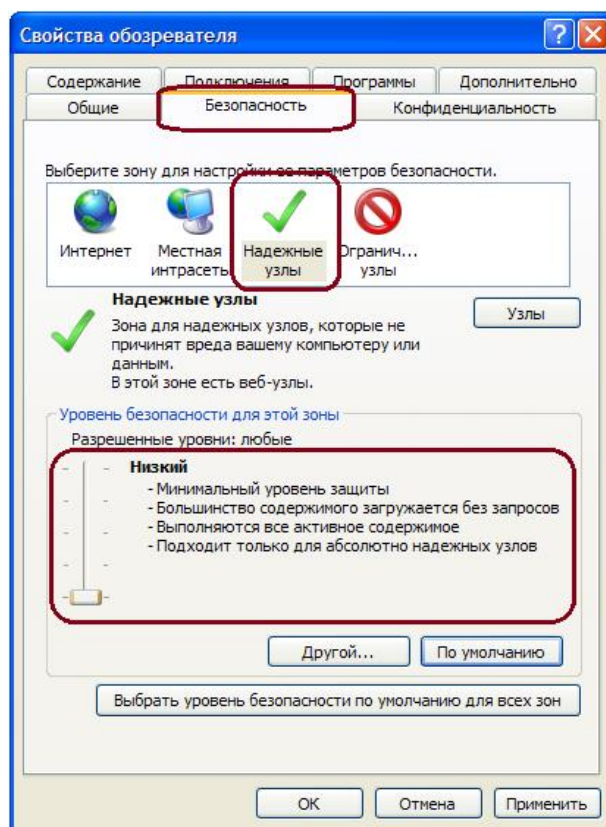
Свойства обозревателя

Содержание | Подключения | Программы | Дополнительно
Общие | Безопасность | Конфиденциальность

Выберите зону для настройки ее параметров безопасности.

Интернет
Местная интрасеть
Надежные узлы
Огранич... узлы

Надежные узлы

Узлы

Зона для надежных узлов, которые не причинят вреда вашему компьютеру или данным.
В этой зоне есть веб-узлы.

Уровень безопасности для этой зоны

Разрешенные уровни: любые

Низкий
- Минимальный уровень защиты
- Большинство содержимого загружается без запросов
- Выполняются все активное содержимое
- Подходит только для абсолютно надежных узлов

Другой...
По умолчанию

Выбрать уровень безопасности по умолчанию для всех зон

ОК
Отмена
Применить